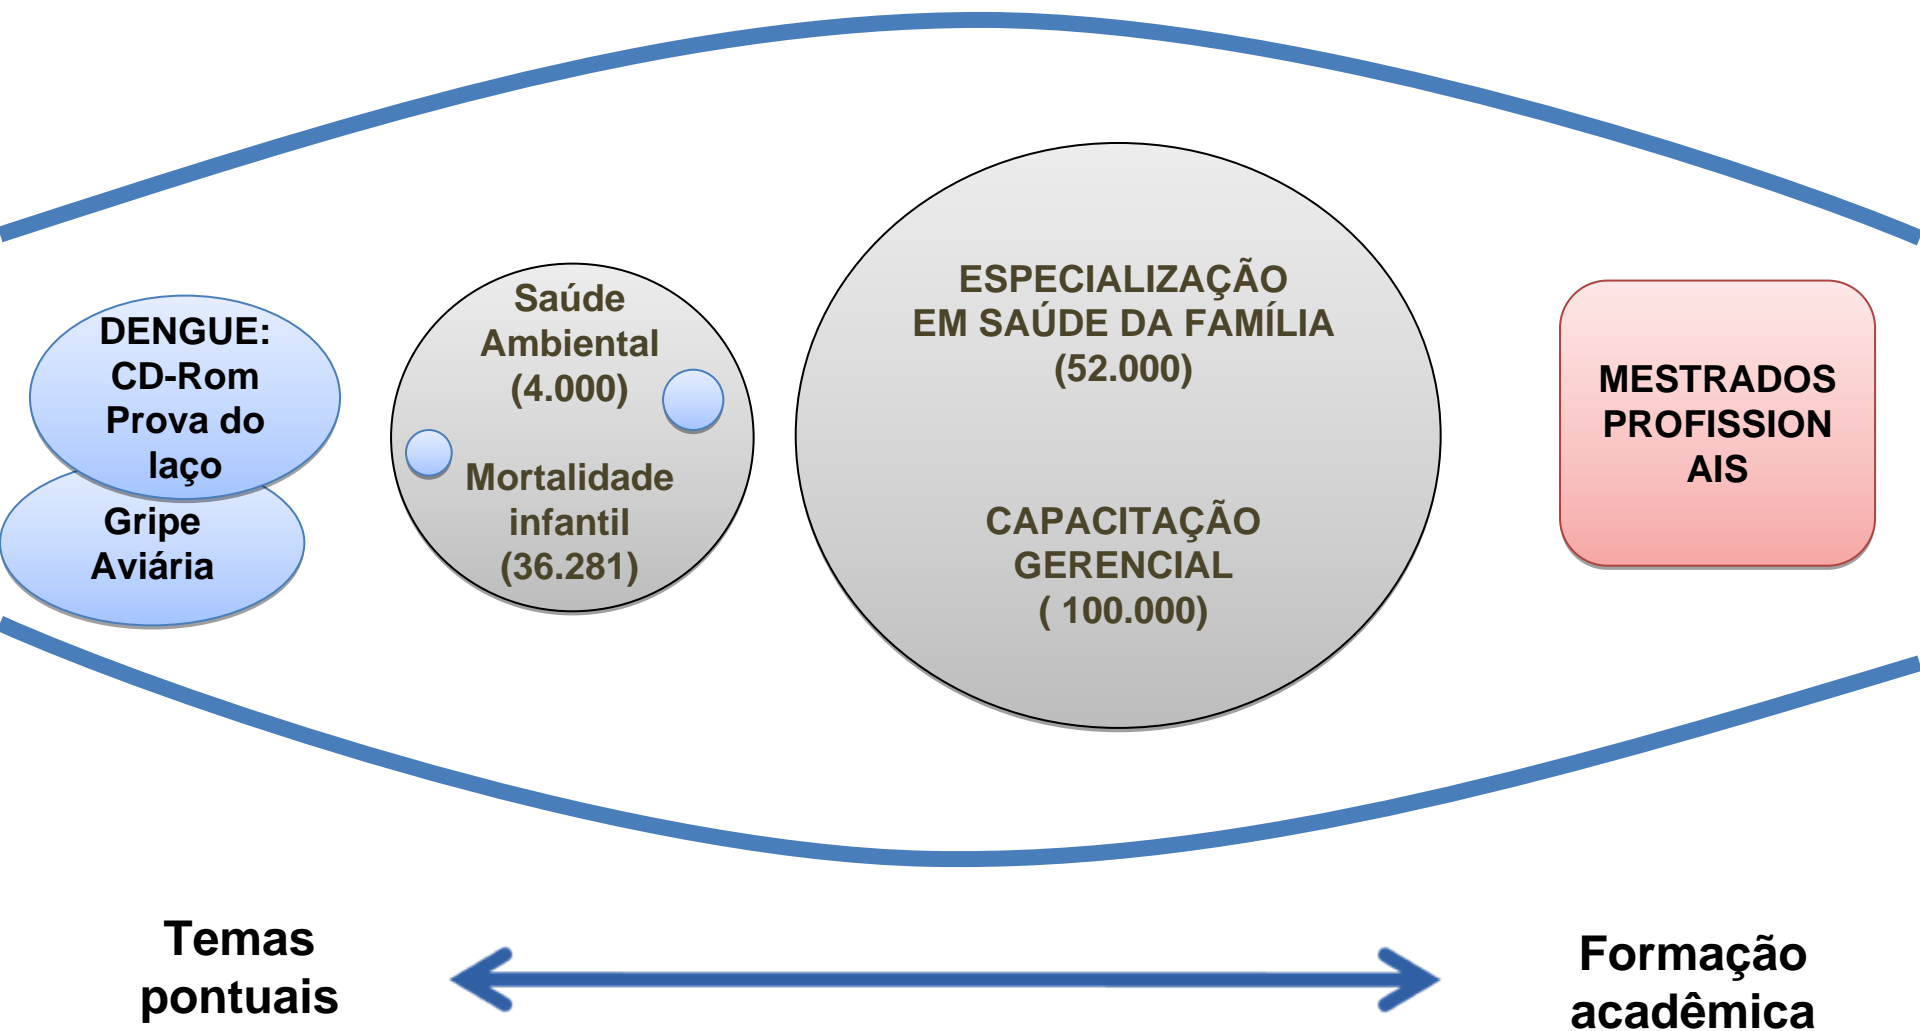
DENGUE: CD-Rom Prova do laço

Gripe Aviária

Saúde Ambiental (4.000)

Mortalidade infantil (36.281)

ESPECIALIZAÇÃO EM SAÚDE DA FAMÍLIA (52.000)

CAPACITAÇÃO GERENCIAL ( 100.000)

MESTRADOS PROFISSION AIS

Temas pontuais

Formação acadêmica